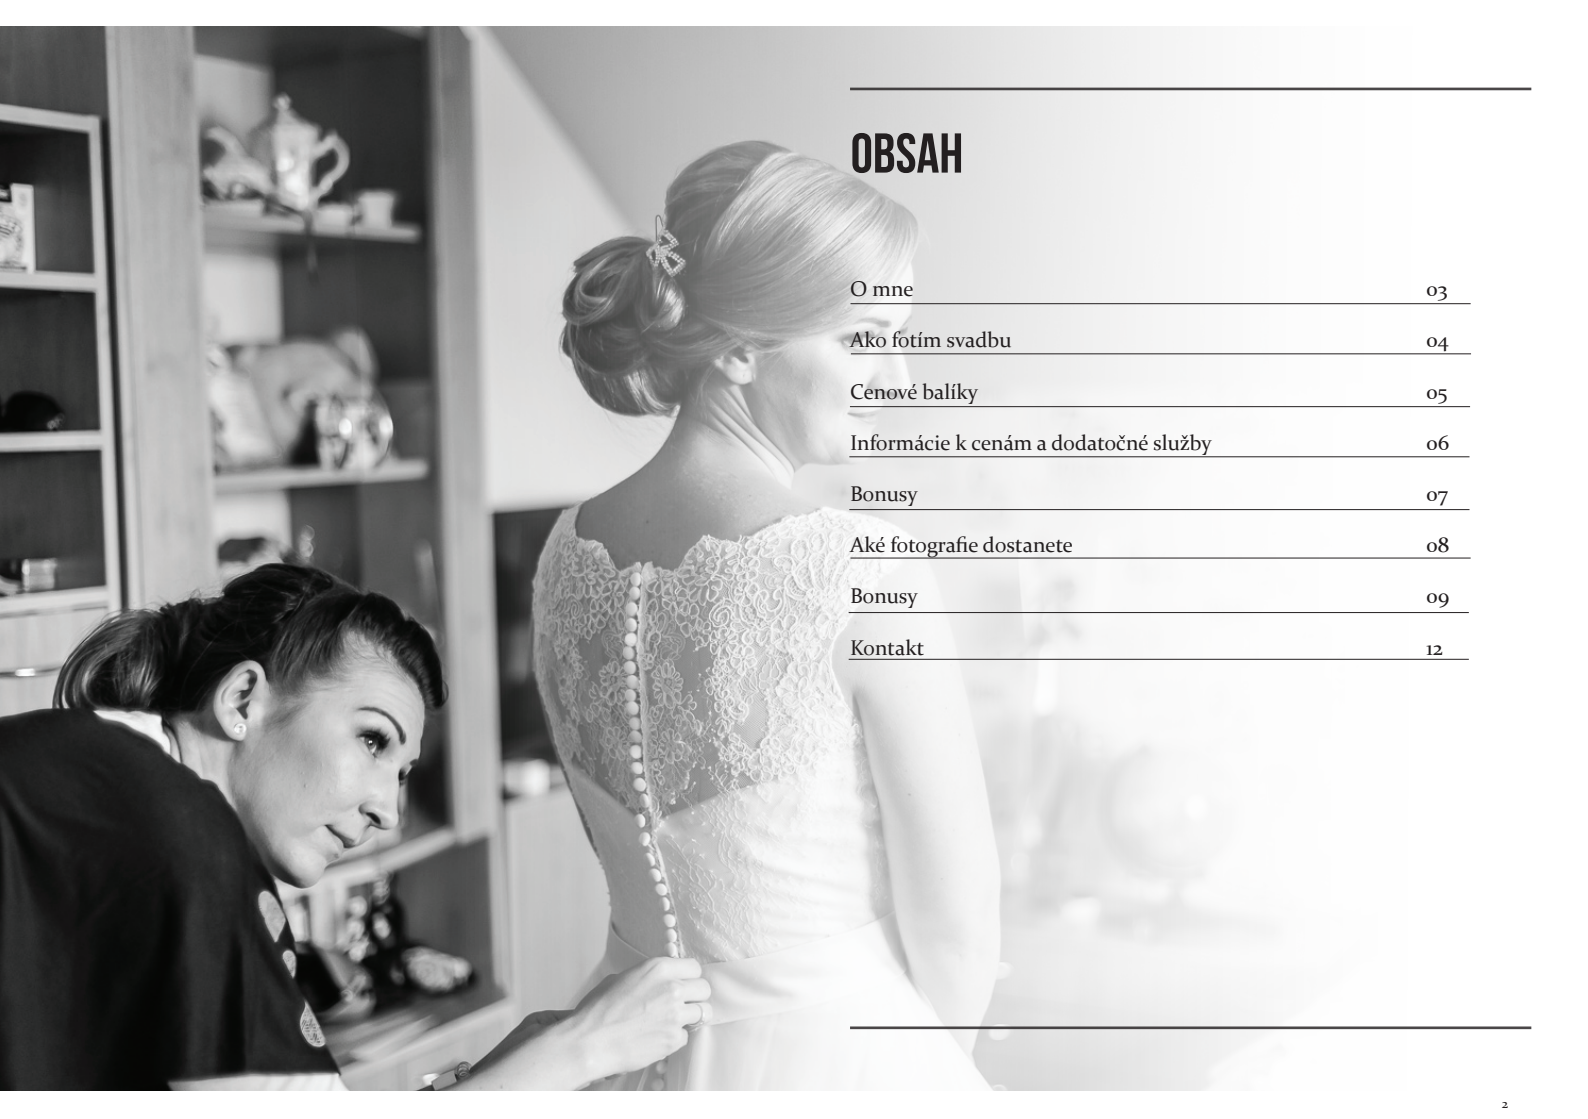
OBSAH

| | |
|---|---|
| O mne | 03 |
| Ako fotím svadbu | 04 |
| Cenové balíky | 05 |
| Informácie k cenám a dodatočné služby | 06 |
| Bonusy | 07 |
| Aké fotografie dostanete | 08 |
| Bonusy | 09 |
| Kontakt | 12 |

2